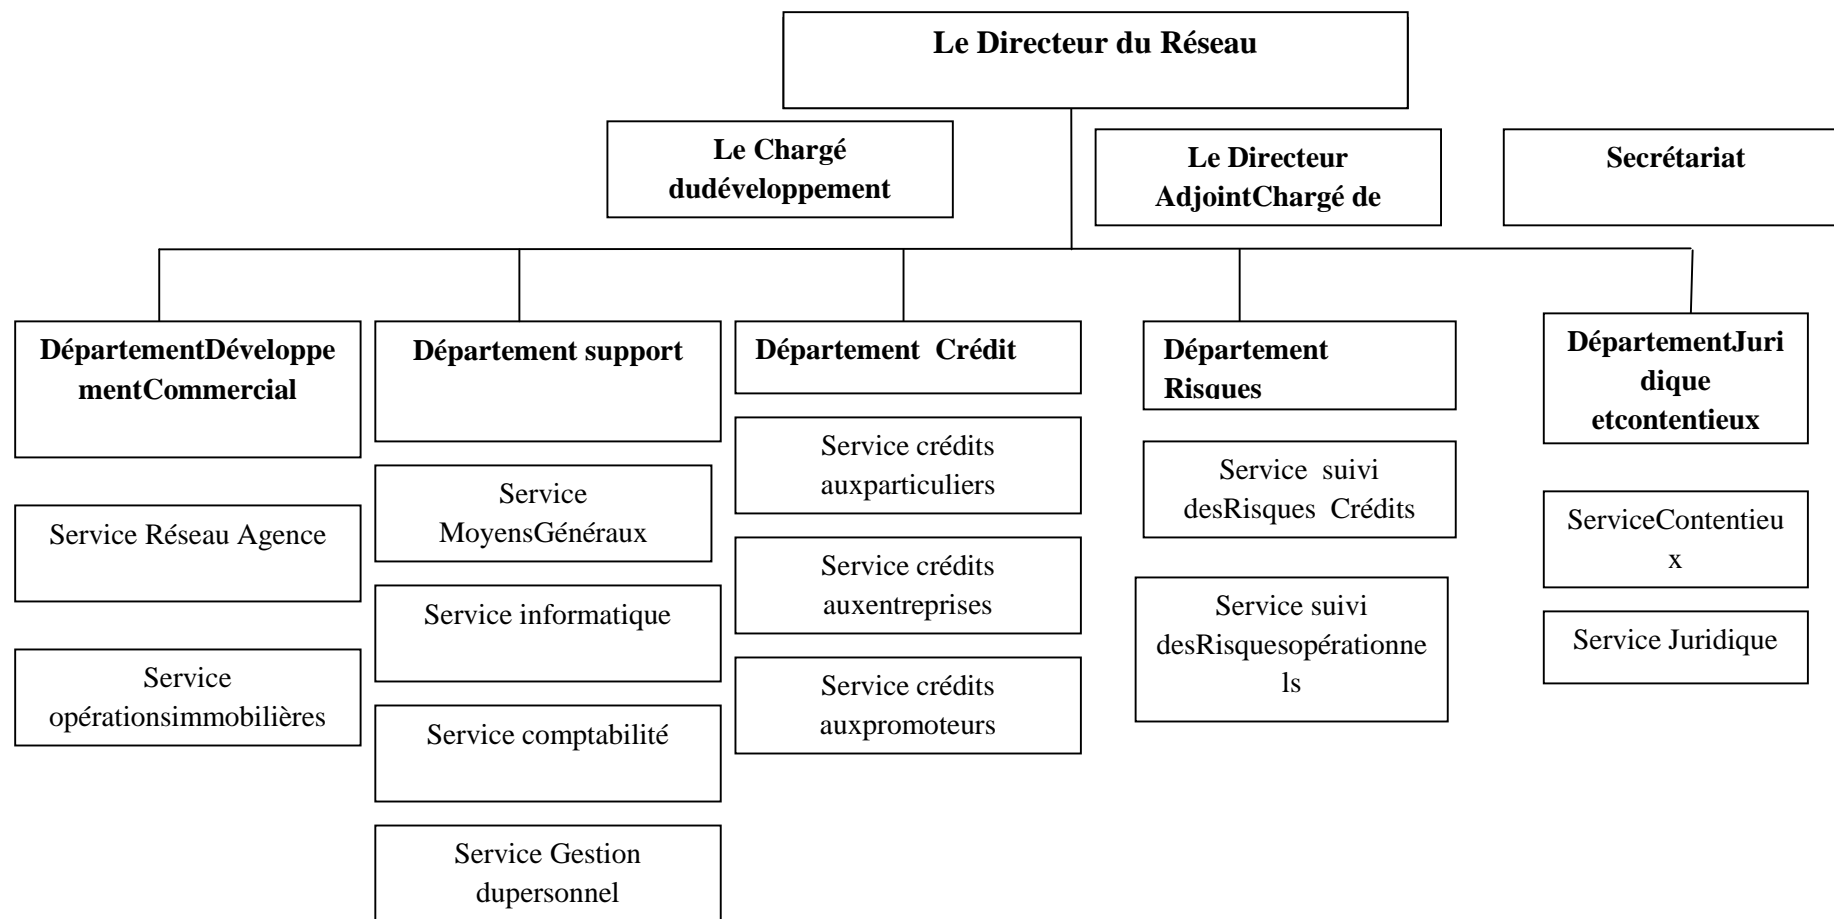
Le Directeur du Réseau

Le Chargé dudéveloppement

Le Directeur AdjointChargé de

Secrétariat

DépartementDéveloppementCommercial

Service Réseau Agence

Service opérationsimmobilières

Département support

Service MoyensGénéraux

Service informatique

Service comptabilité

Service Gestion dupersonnel

Département Crédit

Service crédits auxparticuliers

Service crédits auxentreprises

Service crédits auxpromoteurs

Département Risques

Service suivi desRisques Crédits

Service suivi desRisquesopérationnels

DépartementJuridique etcontentieux

ServiceContentieux

Service Juridique